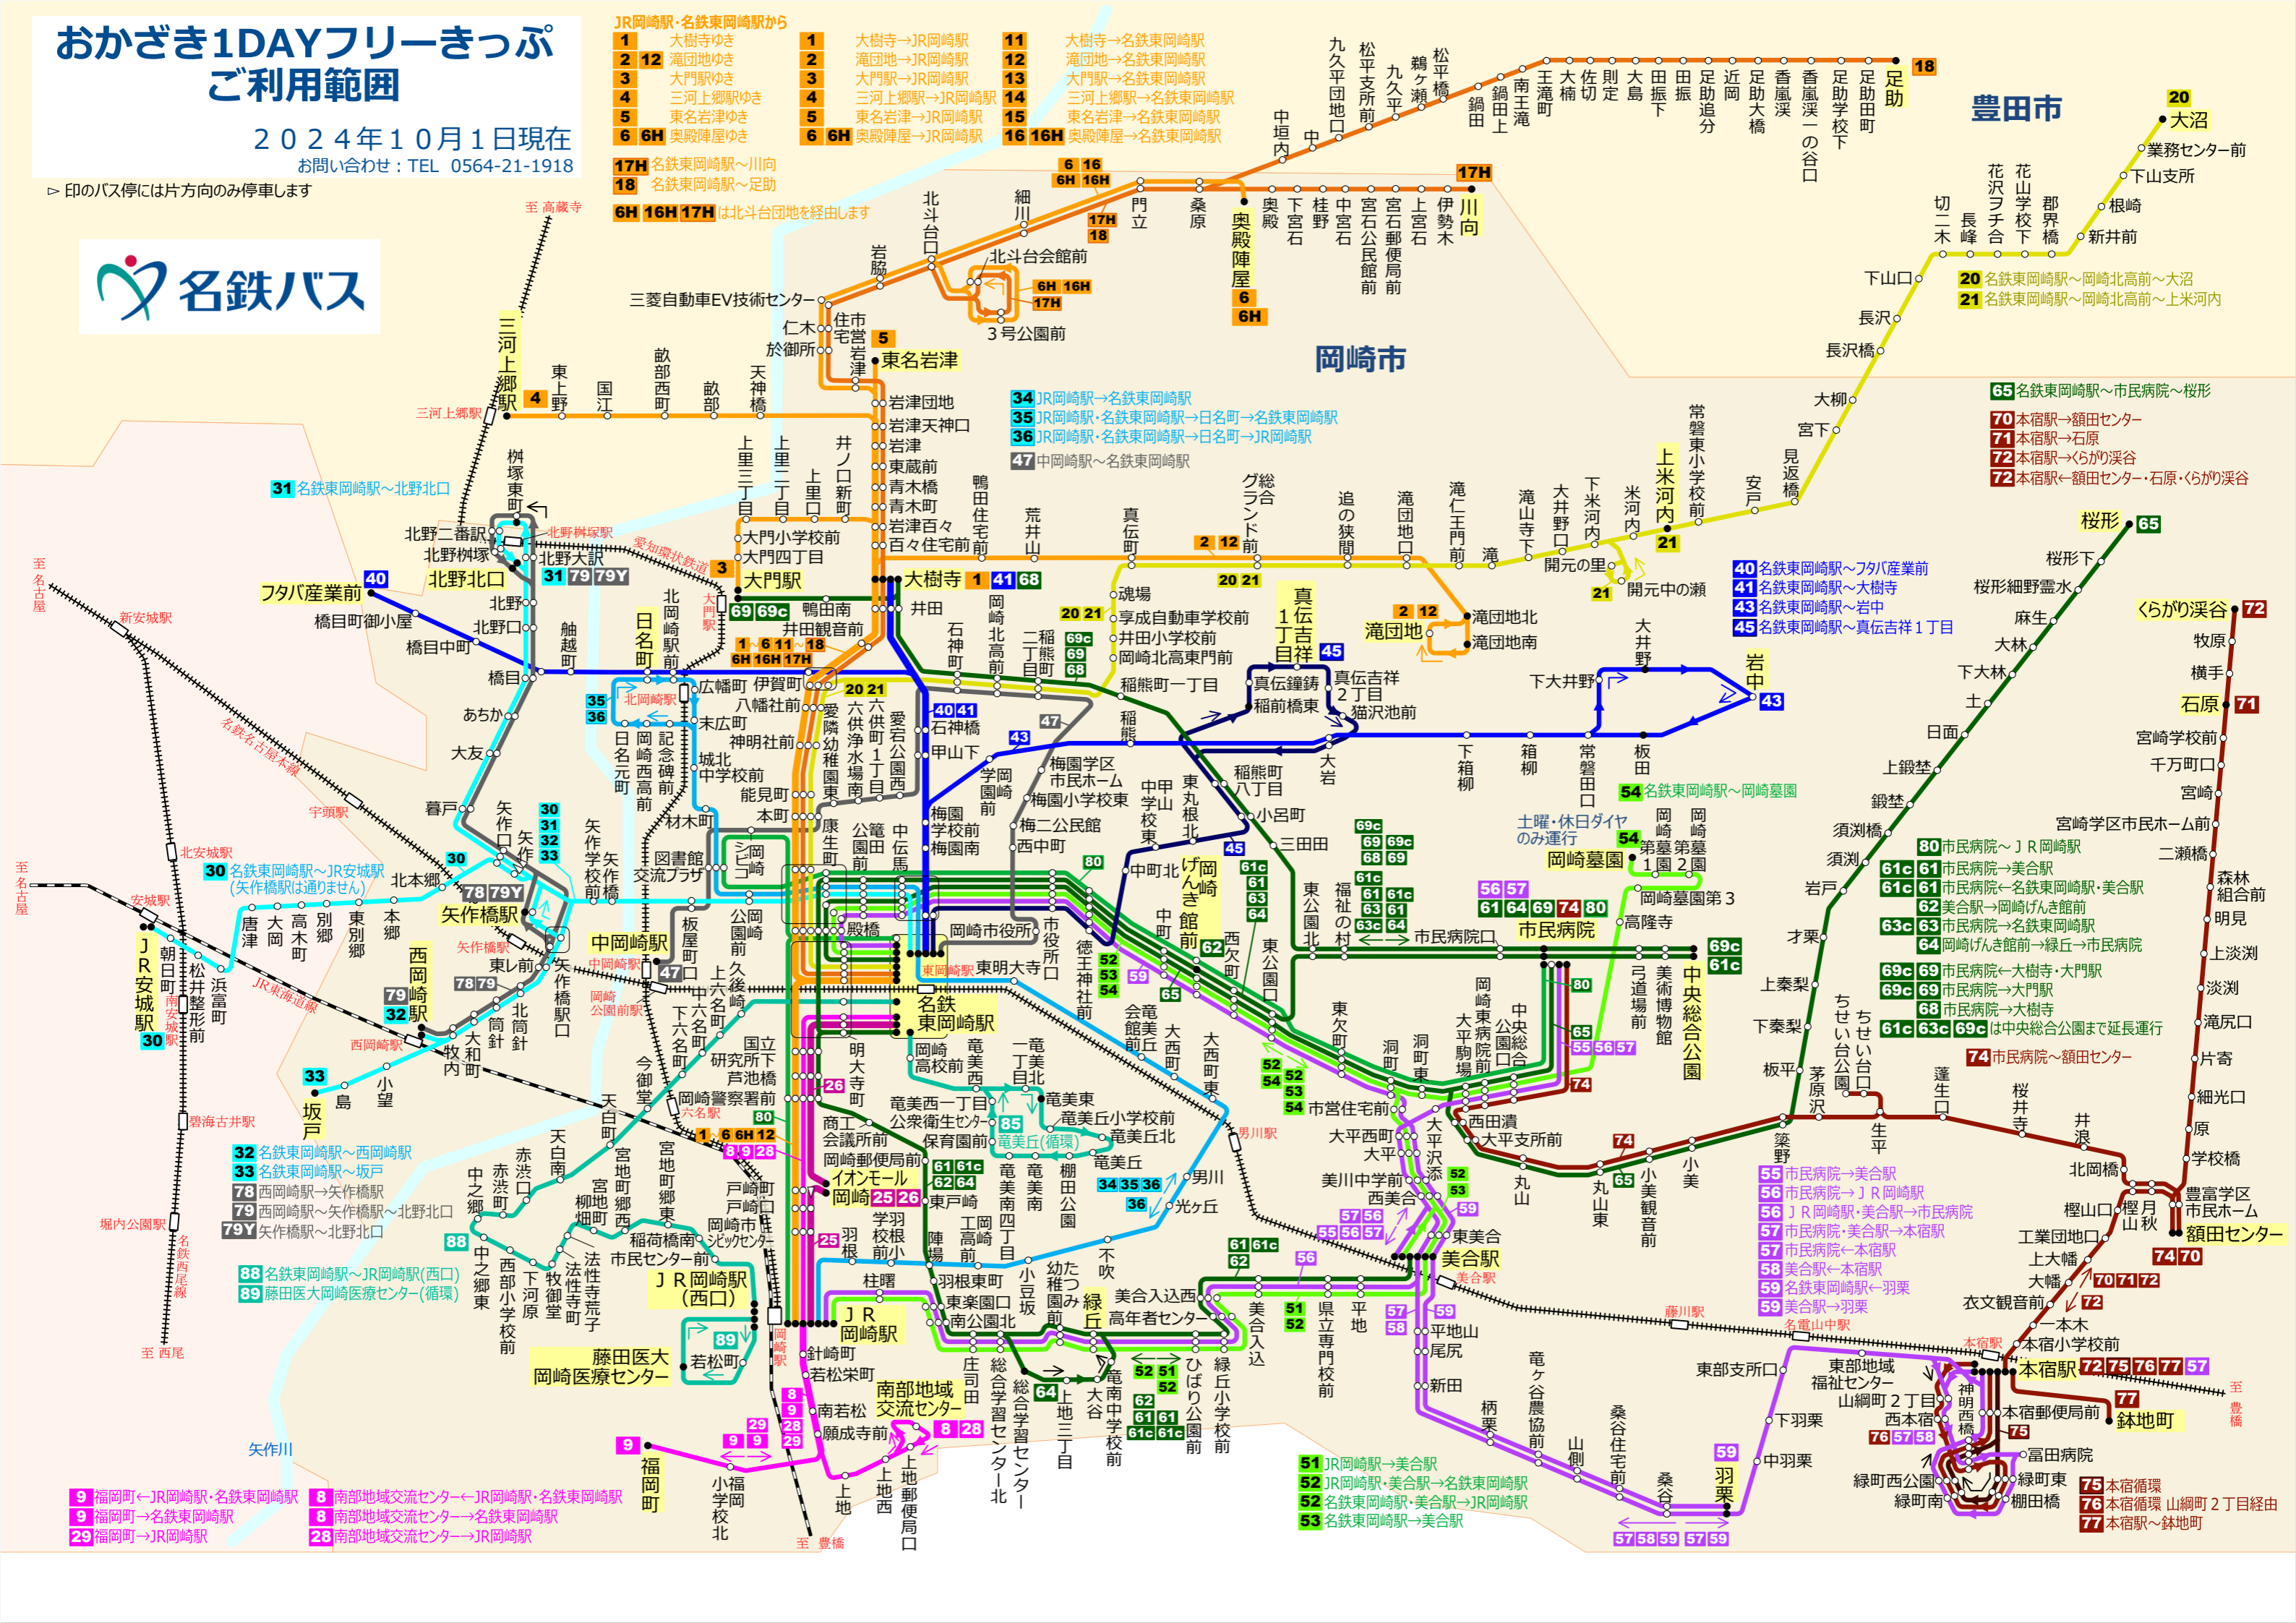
おかざき1DAYフリーきっぷ
ご利用範囲

２０２４年１０月１日現在
お問い合わせ：TEL 0564-21-1918

▷ 印のバス停には片方向のみ停車します

名鉄バス

JR岡崎駅・名鉄東岡崎駅から
1 大樹寺ゆき
2 12 滝団地ゆき
3 大門駅ゆき
4 三河上郷駅ゆき
5 東名岩津ゆき
6 6H 奥殿陣屋ゆき

1 大樹寺→JR岡崎駅
2 滝団地→JR岡崎駅
3 大門駅→JR岡崎駅
4 三河上郷駅→JR岡崎駅
5 東名岩津→JR岡崎駅
6 6H 奥殿陣屋→JR岡崎駅

11 大樹寺→名鉄東岡崎駅
12 滝団地→名鉄東岡崎駅
13 大門駅→名鉄東岡崎駅
14 三河上郷駅→名鉄東岡崎駅
15 東名岩津→名鉄東岡崎駅
16 16H 奥殿陣屋→名鉄東岡崎駅

17H 名鉄東岡崎駅～川向
18 名鉄東岡崎駅～足助

6H 16H 17H は北斗台団地を経由します

豊田市
岡崎市

20 名鉄東岡崎駅～岡崎北高前～大沼
21 名鉄東岡崎駅～岡崎北高前～上米河内

34 JR岡崎駅→名鉄東岡崎駅
35 JR岡崎駅・名鉄東岡崎駅→日名町→名鉄東岡崎駅
36 JR岡崎駅・名鉄東岡崎駅→日名町→JR岡崎駅
47 中岡崎駅～名鉄東岡崎駅

65 名鉄東岡崎駅～市民病院～桜形
70 本宿駅→額田センター
71 本宿駅→石原
72 本宿駅→くらがり渓谷
72 本宿駅←額田センター・石原・くらがり渓谷

31 名鉄東岡崎駅～北野北口

40 名鉄東岡崎駅～フタバ産業前
41 名鉄東岡崎駅～大樹寺
43 名鉄東岡崎駅～岩中
45 名鉄東岡崎駅～真伝吉祥１丁目

54 名鉄東岡崎駅～岡崎墓園
土曜・休日ダイヤのみ運行

80 市民病院～ＪＲ岡崎駅
61c 61 市民病院→美合駅
61c 61 市民病院←名鉄東岡崎駅・美合駅
62 美合駅→岡崎げんき館前
63c 63 市民病院→名鉄東岡崎駅
64 岡崎げんき館前→緑丘→市民病院
69c 69 市民病院←大樹寺・大門駅
69c 69 市民病院→大門駅
68 市民病院→大樹寺
61c 63c 69c は中央総合公園まで延長運行
74 市民病院～額田センター

30 名鉄東岡崎駅～JR安城駅（矢作橋駅は通りません）

32 名鉄東岡崎駅～西岡崎駅
33 名鉄東岡崎駅～坂戸
78 西岡崎駅→矢作橋駅
79 西岡崎駅～矢作橋駅～北野北口
79Y 矢作橋駅→北野北口

88 名鉄東岡崎駅～JR岡崎駅(西口)
89 藤田医大岡崎医療センター（循環）

55 市民病院→美合駅
56 市民病院→ＪＲ岡崎駅
56 ＪＲ岡崎駅・美合駅→市民病院
57 市民病院・美合駅→本宿駅
57 市民病院←本宿駅
58 美合駅←本宿駅
59 名鉄東岡崎駅←羽栗
59 美合駅→羽栗

51 JR岡崎駅→美合駅
52 JR岡崎駅・美合駅→名鉄東岡崎駅
52 名鉄東岡崎駅・美合駅→JR岡崎駅
53 名鉄東岡崎駅→美合駅

75 本宿循環
76 本宿循環 山綱町２丁目経由
77 本宿駅～鉢地町

9 福岡町←JR岡崎駅・名鉄東岡崎駅
9 福岡町→名鉄東岡崎駅
29 福岡町→JR岡崎駅
8 南部地域交流センター←JR岡崎駅・名鉄東岡崎駅
8 南部地域交流センター→名鉄東岡崎駅
28 南部地域交流センター→JR岡崎駅

大沼 業務センター前 下山支所 根崎 新井前 郡界橋 花山学校下 花沢ヲチ合 長峰 切二木 下山口 長沢 長沢橋 大柳 宮下 見返橋 安戸 常磐東小学校前 上米河内 米河内 下米河内 大井野口 滝山寺下 滝 滝仁王門前 滝団地口 追の狭間 グランド前 総合 真伝町 荒井山 鴨田住宅前 開元の里 開元中の瀬
足助 足助田町 足助学校下 香嵐渓一の谷口 香嵐渓 足助大橋 足助追分 近岡 田振 田振下 大島 則定 佐切 大楠 王滝町 南王滝 鍋田上 鍋田 松平橋 鵜ヶ瀬 九久平 松平支所前 九久平団地口 中 中垣内
川向 伊勢木 上宮石 宮石郵便局前 宮石公民館前 中宮石 桂野 下宮石 奥殿 奥殿陣屋 桑原 門立 細川 北斗台会館前 3号公園前 北斗台口 岩脇 三菱自動車EV技術センター 仁木 於御所 住宅前 市宮岩津 東名岩津 岩津団地 岩津天神口 岩津 東蔵前 青木橋 青木町 岩津百々 百々住宅前 井ノ口新町 上里口 上里二丁目 上里三丁目 天神橋 畝部 畝部西町 国江 東上野 三河上郷駅 三河上郷駅
大門小学校前 大門四丁目 大門駅 大樹寺 井田 鴨田南 井田観音前 北岡崎駅前 日名町 広幡町 伊賀町 八幡社前 末広町 神明社前 城北中学校前 能見町 本町 材木町 日名元町 岡崎西高前 記念碑前 日名西町 北岡崎駅
桜形 桜形下 桜形細野霊水 麻生 大林 下大林 土 日面 上鍛埜 鍛埜 須渕橋 須渕 岩戸 才栗 上秦梨 下秦梨 板平 茅原沢 ちせい台公園 ちせい台口 蓬生口 生平 桜井寺 井沢 北岡橋 樫山口 桜月山秋 豊富学区市民ホーム 額田センター 工業団地口 上大幡 大幡 衣文観音前 一本木 本宿小学校前 本宿駅 本宿郵便局前 鉢地町 神明西 西本宿 山綱町2丁目 東部地域福祉センター 東部支所口 下羽栗 中羽栗 羽栗 桑谷 桑谷住宅前 山綱 緑町西公園 緑町南 緑町東 棚田橋 富田病院
くらがり渓谷 牧原 横手 石原 宮崎学校前 千万町口 宮崎 宮崎学区市民ホーム前 二瀬橋 森林組合前 明見 上淡渕 淡渕 滝尻口 片寄 細光口 原 学校橋
魂場 享成自動車学校前 井田小学校前 岡崎北高東門前 稲熊町一丁目 真伝鐘鋳 稲熊橋東 真伝吉祥1丁目 真伝吉祥2丁目 猫沢池前 滝団地 滝団地北 滝団地南 下大井野 大井野 岩中 板田 常磐田口 箱柳 下箱柳 大岩 稲熊 稲熊町八丁目 小呂町 三田田 中学校東 中山 東丸根北 中町北 岡崎げんき館前 中町 西欠町 東公園口 東公園北 福祉の村 市民病院口 市民病院 中央総合公園 美術博物館 弓道場前 岡崎墓園 岡崎墓園第1園 岡崎墓園第2園 岡崎墓園第3 高隆寺
石神町 岡崎北高前 二稲町 稲熊町 一丁目 愛宕公園 供水場南 六供浄水場 六供町1丁目 愛隣幼稚園 石神橋 甲山下 学園前 梅園学区市民ホーム 梅園小学校東 梅二公民館 西中町 梅園学校前 梅園南 康生町 公園前 中伝馬 シビコ 図書館交流プラザ 殿橋 岡崎市役所 市役所口 東明大寺 徳王神社前 会館前 竜美丘 大西町 大西町東 東欠町 洞町 洞町東 岡崎東病院前 大平駒場 中央総合公園口
名鉄東岡崎駅 明大寺町 岡崎高校前 竜美西 一竜美丁目北 竜美東 竜美丘小学校前 竜美丘北 竜美丘 竜美丘(循環) 竜美西一丁目 公衆衛生センター 保育園前 商工会議所前 岡崎郵便局前 イオンモール岡崎 東戸崎 竜美南 竜美南四丁目 工岡崎高前 羽根 学校前 羽根小 陣場 棚田公園 男川 光ヶ丘 市営住宅前 大平西町 大平 大平支所前 西田濱 美川中学前 西美合 東美合 美合駅 小美 小美観音前 丸山東 丸山 大平町 大平添沢
中岡崎駅 板屋町 公園前 久後崎 上六名 中六名町 下六名町 国立研究所下 芦池橋 岡崎警察署前 今御堂 天白町 天白 宮地町 宮地郷西 宮地郷東 柳地畑町 戸崎町 戸崎口 岡崎市シビックセンター 稲荷橋南 市民センター前 ＪＲ岡崎駅（西口） 藤田医大岡崎医療センター 若松町 ＪＲ岡崎駅 針崎町 若松栄町 南若松 願成寺前 南部地域交流センター 上地 上地西 上地郵便局口 柱曙 羽根東町 東楽園口 南公園北 小豆坂 庄司田 総合学習センター 総合学習センター北 幼たつみ園前 緑丘 上地三丁目 美合入込西 高年者センター 竜南中学校前 大谷 ひばり公園前 緑丘小学校前 美合入込 県立専門校前 平地 平地山 尾尻 新田 竜ヶ谷農協前 柄栗
北野二番訳 北野桝塚 北野大訳 北野北口 北野 北野口 桝塚東町 触越町 フタバ産業前 橋目町御小屋 橋目中町 橋目 あちか 大友 暮戸 矢作口 矢作 矢作学校前 矢作前橋 北本郷 矢作橋駅 東レ前 矢作橋駅口 西岡崎駅 北筒針 筒針 大和町 牧内 小望 島 坂戸 赤渋町 中之郷 中之郷東 西部小学校前 下河原 牧御堂 法性寺町 法性寺荒子 本郷 東別郷 別郷 高木町 大岡 唐津 JR安城駅 朝日町 松井整形前 浜富町

至 高蔵寺 三河上郷駅 北野桝塚駅 愛知環状鉄道 大門駅 北岡崎駅 至 名古屋 新安城駅 名鉄名古屋本線 宇頭駅 北安城駅 安城駅 矢作橋駅 JR東海道線 中岡崎駅 岡崎公園前駅 西岡崎駅 碧海古井駅 堀内公園駅 名鉄西尾線 至 西尾 南安城駅 六名駅 岡崎駅 矢作川 至 豊橋 東岡崎駅 男川駅 美合駅 藤川駅 名電山中駅 本宿駅 至 豊橋